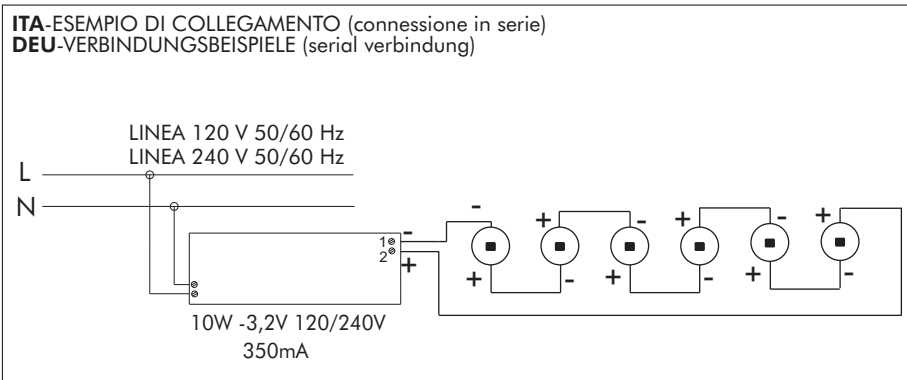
**ITA**-ESEMPIO DI COLLEGAMENTO (connessione in serie)
**DEU**-VERBINDUNGSBEISPIELE (serial verbindung)

LINEA 120 V 50/60 Hz
LINEA 240 V 50/60 Hz

L

N

1
2

-
+

-
+
+
-
-
+
+
-
-
+
+
-

10W -3,2V 120/240V
350mA